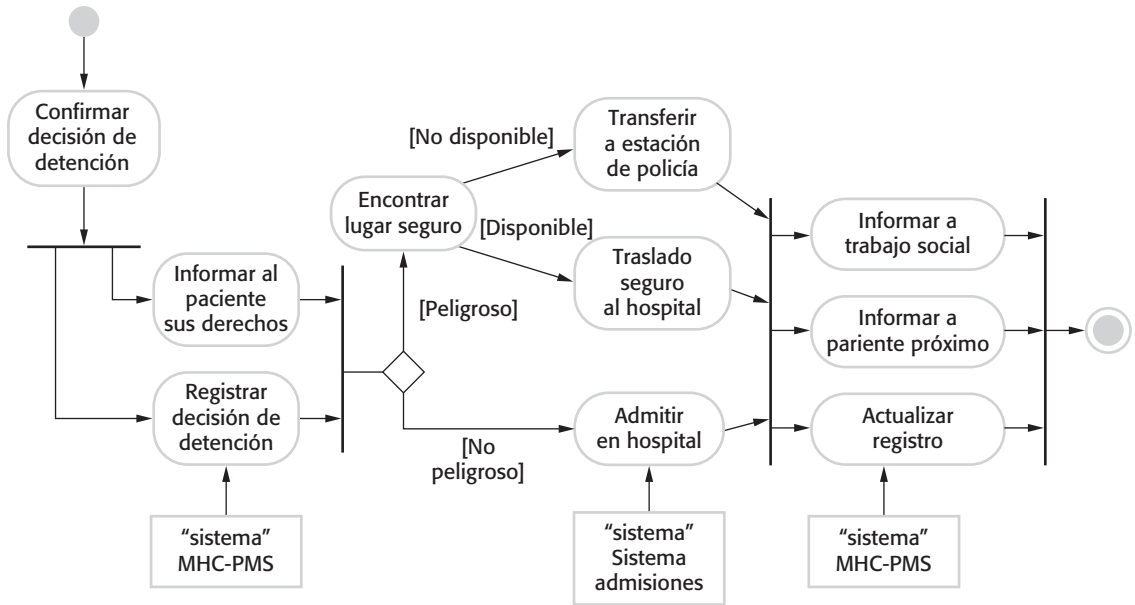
Confirmar decisión de detención

Informar al paciente sus derechos

Registrar decisión de detención

"sistema" MHC-PMS

Encontrar lugar seguro

[Peligroso]

[No peligroso]

[No disponible]

[Disponible]

Transferir a estación de policía

Traslado seguro al hospital

Admitir en hospital

"sistema" Sistema admisiones

Informar a trabajo social

Informar a pariente próximo

Actualizar registro

"sistema" MHC-PMS